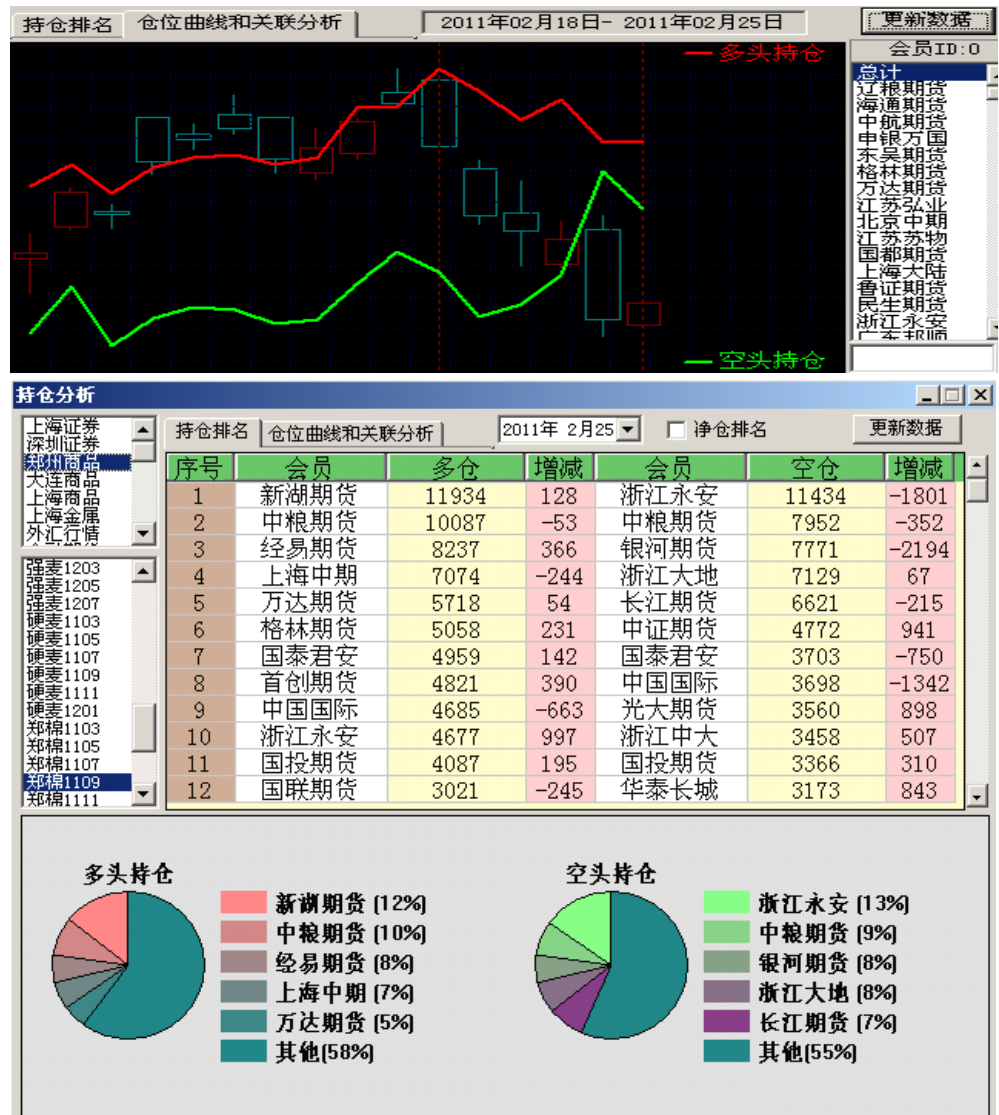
持仓排名　仓位曲线和关联分析　2011年02月18日- 2011年02月25日　更新数据

多头持仓

空头持仓

会员ID:0
总计
辽粮期货
海通期货
中航期货
申银万国
东吴期货
格林期货
万达期货
江苏弘业
北京中期
江苏苏物
国都期货
上海大陆
鲁证期货
民生期货
浙江永安
广东耀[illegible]

持仓分析

上海证券
深圳证券
郑州商品
大连商品
上海商品
上海金属
外汇行情

强麦1203
强麦1205
强麦1207
硬麦1103
硬麦1105
硬麦1107
硬麦1109
硬麦1111
硬麦1201
郑棉1103
郑棉1105
郑棉1107
郑棉1109
郑棉1111

持仓排名　仓位曲线和关联分析　2011年 2月25　净仓排名　更新数据

| 序号 | 会员 | 多仓 | 增减 | 会员 | 空仓 | 增减 |
|---|---|---|---|---|---|---|
| 1 | 新湖期货 | 11934 | 128 | 浙江永安 | 11434 | -1801 |
| 2 | 中粮期货 | 10087 | -53 | 中粮期货 | 7952 | -352 |
| 3 | 经易期货 | 8237 | 366 | 银河期货 | 7771 | -2194 |
| 4 | 上海中期 | 7074 | -244 | 浙江大地 | 7129 | 67 |
| 5 | 万达期货 | 5718 | 54 | 长江期货 | 6621 | -215 |
| 6 | 格林期货 | 5058 | 231 | 中证期货 | 4772 | 941 |
| 7 | 国泰君安 | 4959 | 142 | 国泰君安 | 3703 | -750 |
| 8 | 首创期货 | 4821 | 390 | 中国国际 | 3698 | -1342 |
| 9 | 中国国际 | 4685 | -663 | 光大期货 | 3560 | 898 |
| 10 | 浙江永安 | 4677 | 997 | 浙江中大 | 3458 | 507 |
| 11 | 国投期货 | 4087 | 195 | 国投期货 | 3366 | 310 |
| 12 | 国联期货 | 3021 | -245 | 华泰长城 | 3173 | 843 |

多头持仓
新湖期货 [12%]
中粮期货 [10%]
经易期货 [8%]
上海中期 [7%]
万达期货 [5%]
其他[58%]

空头持仓
浙江永安 [13%]
中粮期货 [9%]
银河期货 [8%]
浙江大地 [8%]
长江期货 [7%]
其他[55%]